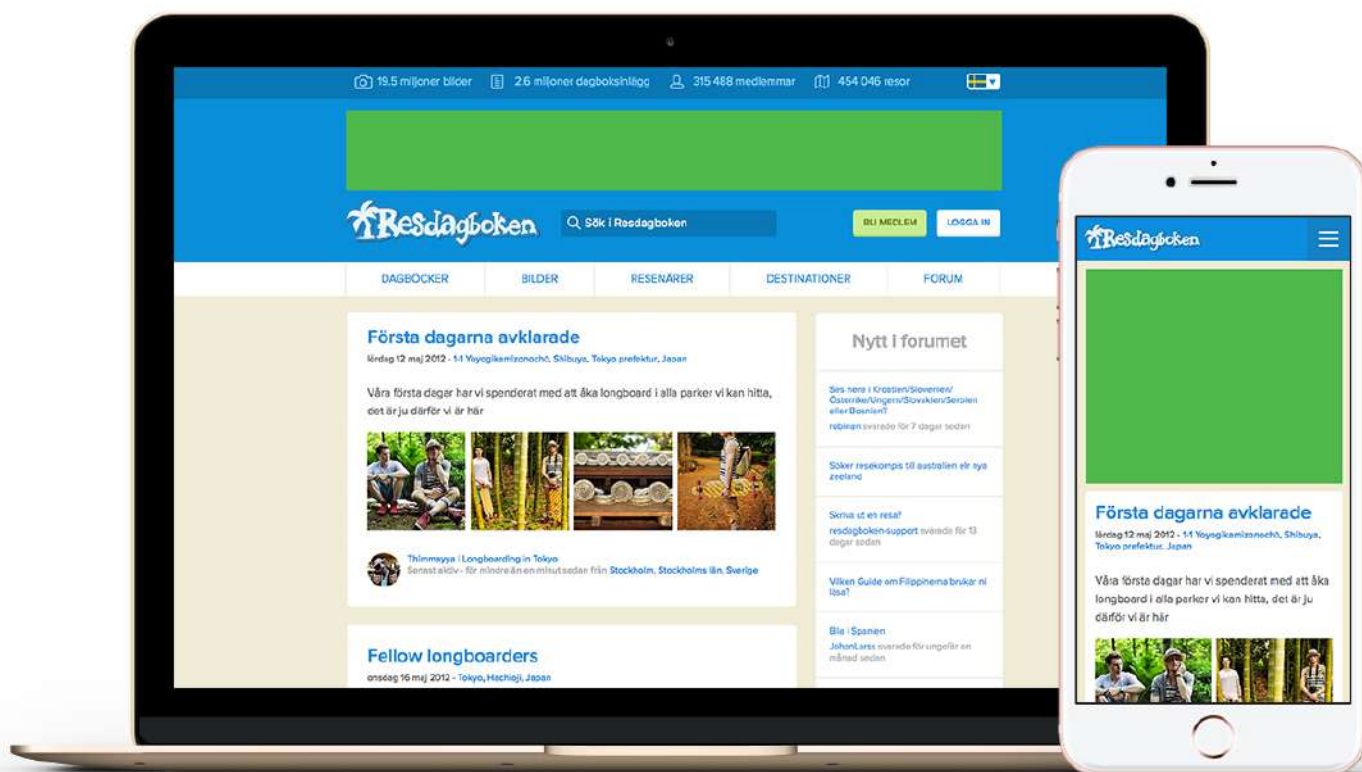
19.5 miljoner bilder 2.6 miljoner dagboksinlägg 315 488 medlemmar 454 046 resor

Resdagboken

Sök i Resdagboken

BLI MEDLEM

LOGGA IN

DAGBÖCKER BILDER RESENÄRER DESTINATIONER FORUM

Första dagarna avklarade

lördag 12 maj 2012 - 1-1 Yoyogikamizonochō, Shibuya, Tokyo prefektur, Japan

Våra första dagar har vi spenderat med att åka longboard i alla parker vi kan hitta, det är ju därför vi är här

Thimmayya i Longboarding in Tokyo
Senast aktiv - för mindre än en minut sedan från Stockholm, Stockholms län, Sverige

Fellow longboarders

onsdag 16 maj 2012 - Tokyo, Hachioji, Japan

Nytt i forumet

Ses nere i Kroatien/Slovenien/Österrike/Ungern/Slovakien/Serbien eller Bosnien?
robinan svarade för 7 dagar sedan

Söker resekompis till australien elr nya zeeland

Skriva ut en resa?
resdagboken-support svarade för 13 dagar sedan

Vilken Guide om Filippinerna brukar ni läsa?

Bla i Spanien
JohanLarss svarade för ungefär en månad sedan

Resdagboken

Första dagarna avklarade

lördag 12 maj 2012 - 1-1 Yoyogikamizonochō, Shibuya, Tokyo prefektur, Japan

Våra första dagar har vi spenderat med att åka longboard i alla parker vi kan hitta, det är ju därför vi är här